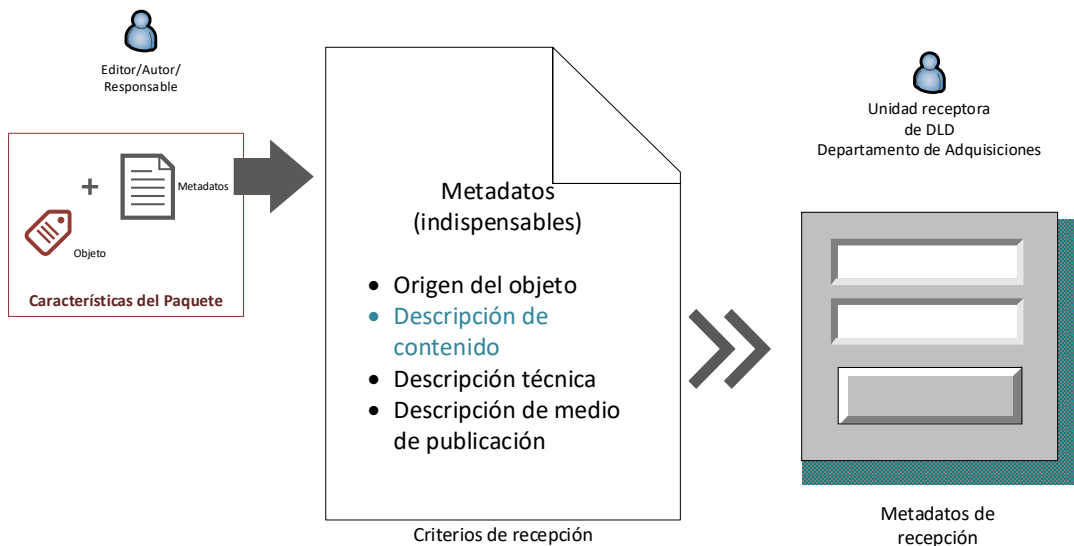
Editor/Autor/
Responsable

+

Metadatos

Objeto

Características del Paquete

Metadatos
(indispensables)

• Origen del objeto
• Descripción de contenido
• Descripción técnica
• Descripción de medio de publicación

Criterios de recepción

Unidad receptora
de DLD
Departamento de Adquisiciones

Metadatos de
recepción